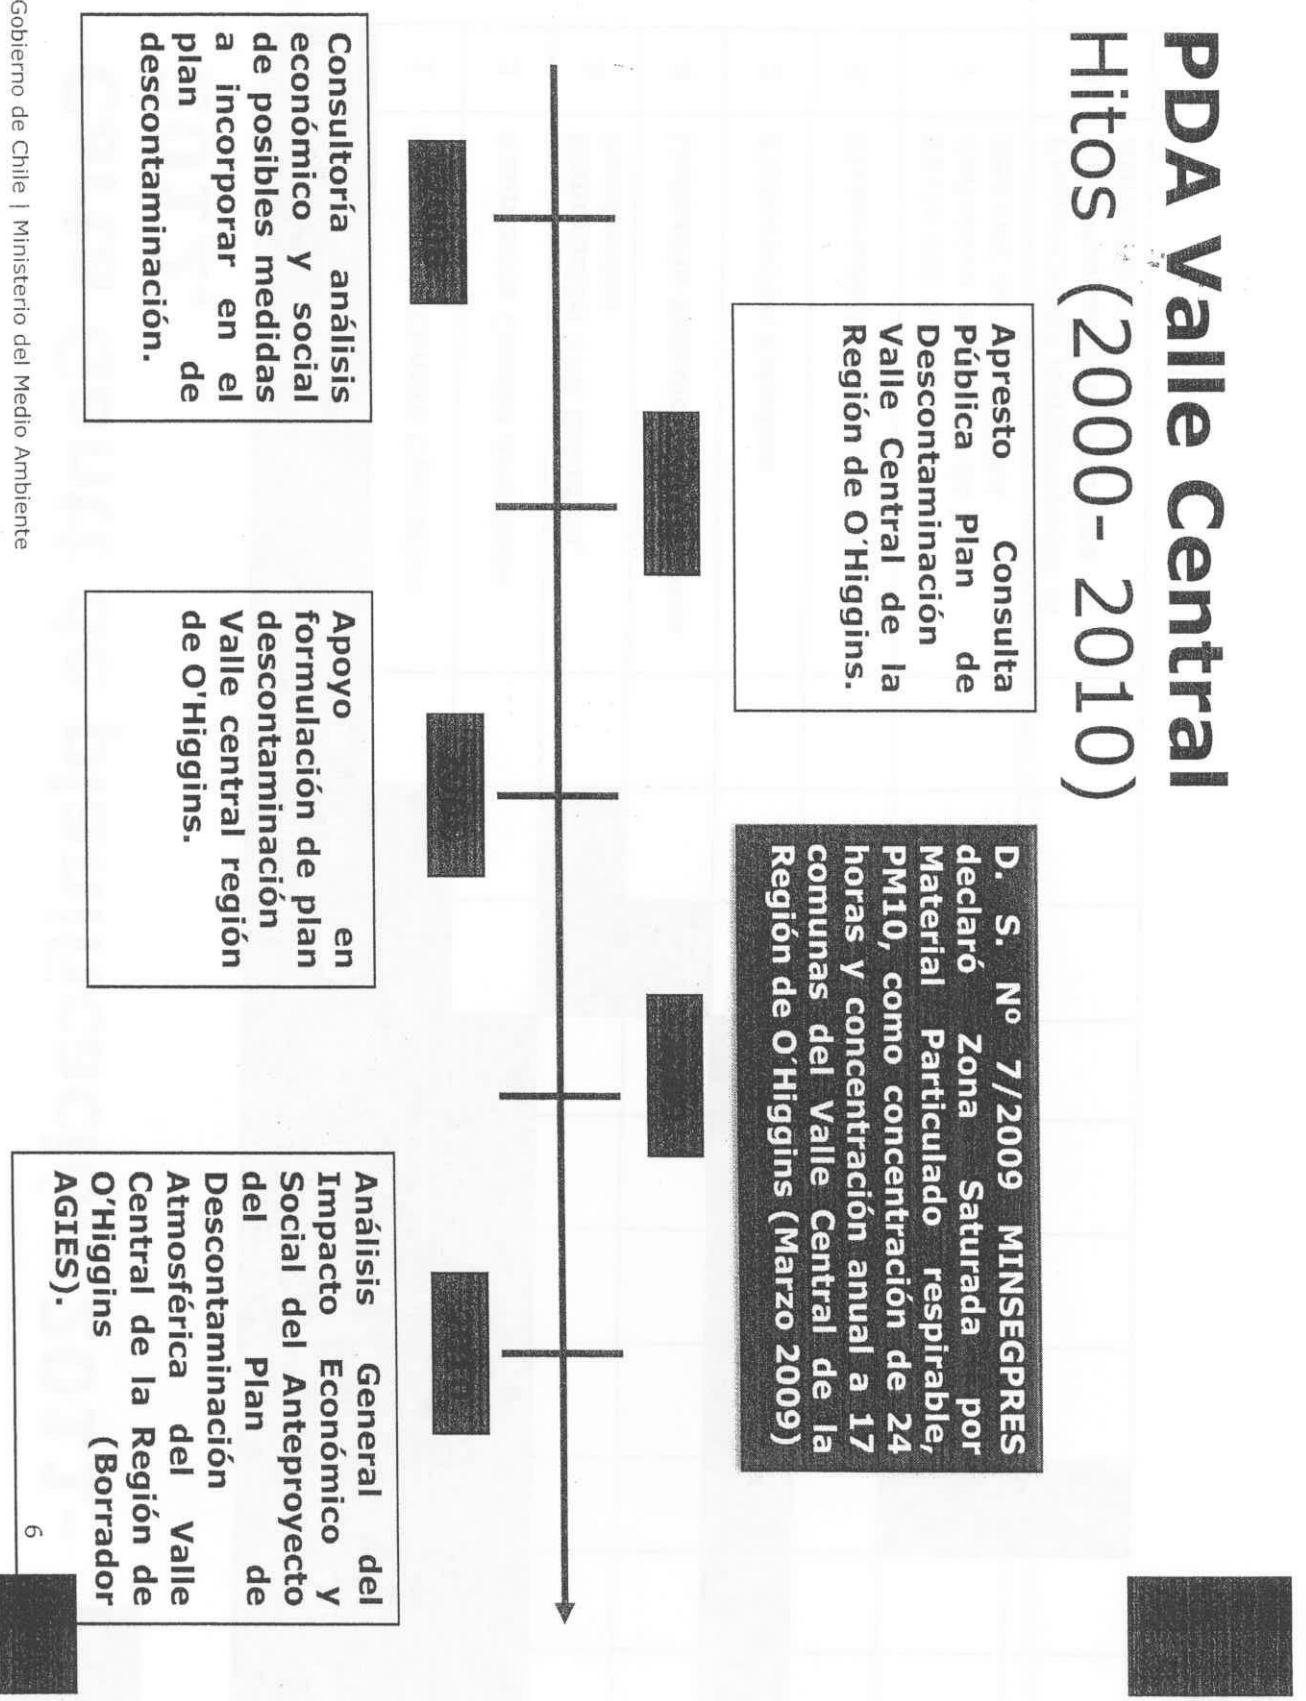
PDA Valle Central
Hitos (2000- 2010)

Consultoría análisis económico y social de posibles medidas a incorporar en el plan de descontaminación.

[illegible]

Apresto Consulta Pública Plan de Descontaminación Valle Central de la Región de O'Higgins.

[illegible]

Apoyo en formulación de plan descontaminación Valle central región de O'Higgins.

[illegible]

D. S. Nº 7/2009 MINSEGPRES declaró Zona Saturada por Material Particulado respirable, PM10, como concentración de 24 horas y concentración anual a 17 comunas del Valle Central de la Región de O'Higgins (Marzo 2009)

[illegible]

Análisis General del Impacto Económico y Social del Anteproyecto del Plan de Descontaminación Atmosférica del Valle Central de la Región de O'Higgins (Borrador AGIES).

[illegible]

6

Gobierno de Chile | Ministerio del Medio Ambiente